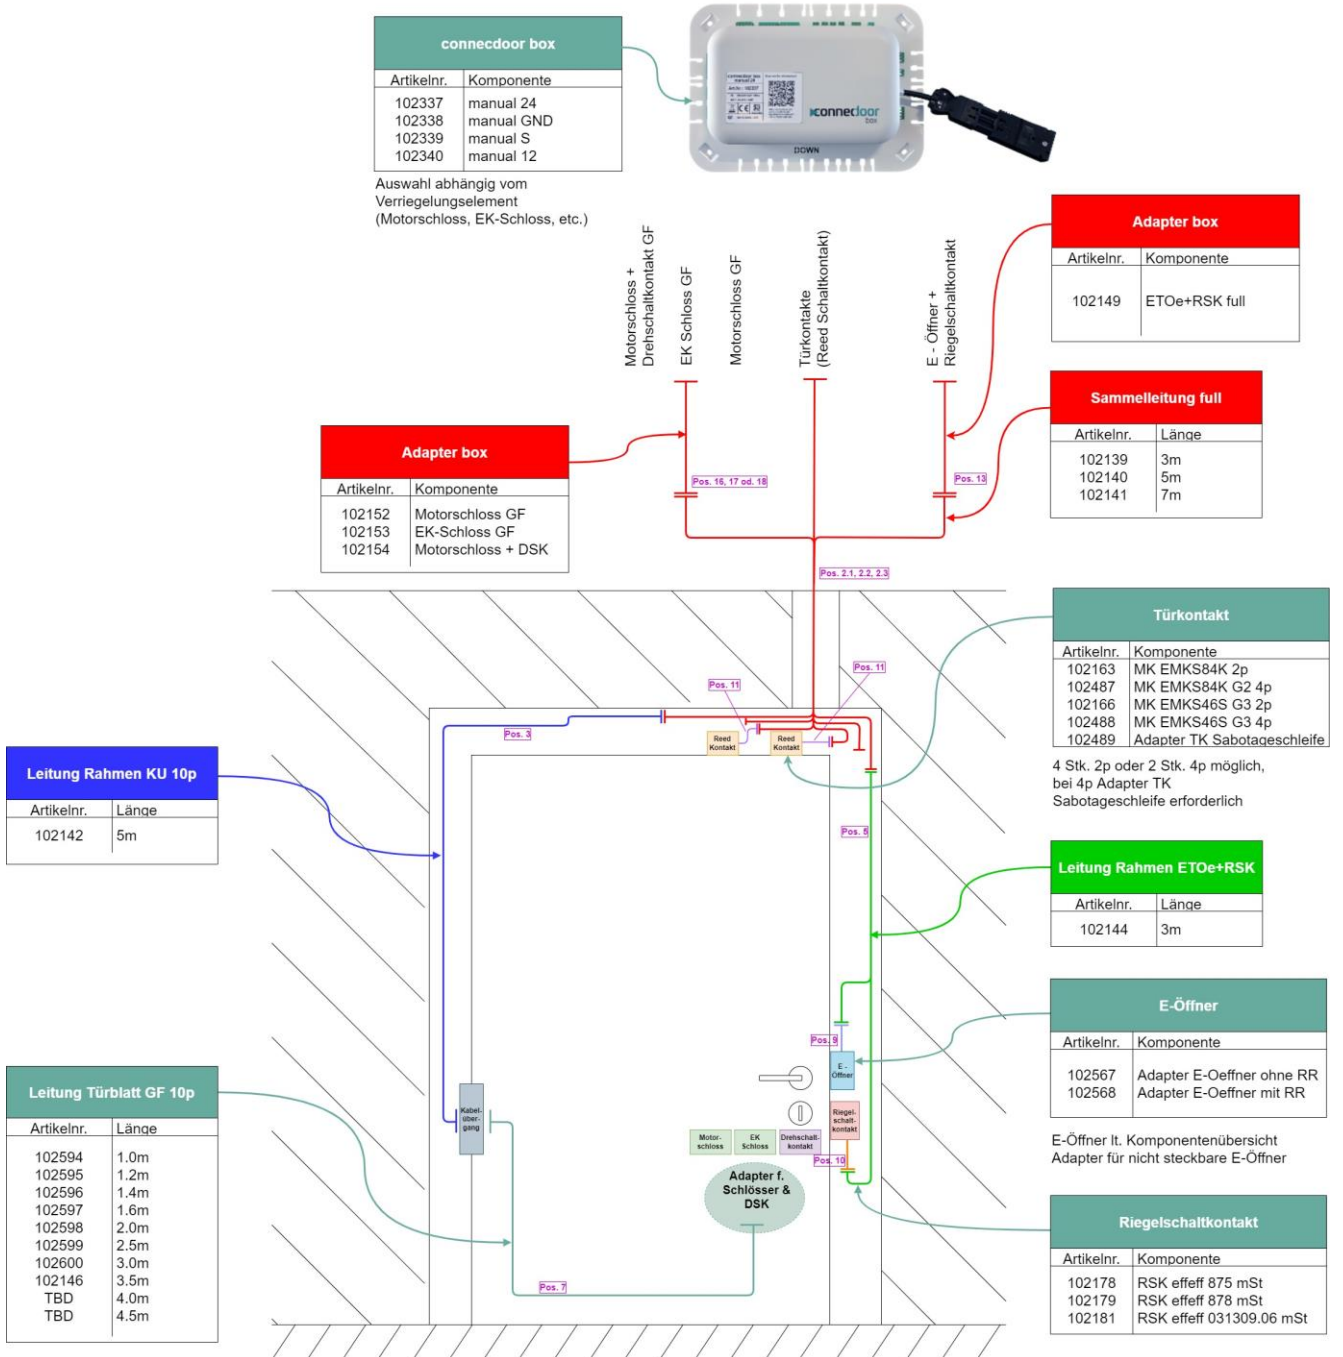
connecdoor box

| Artikelnr. | Komponente |
|---|---|
| 102337 | manual 24 |
| 102338 | manual GND |
| 102339 | manual S |
| 102340 | manual 12 |

Auswahl abhängig vom Verriegelungselement (Motorschloss, EK-Schloss, etc.)

connecdoor box

DOWN

Motorschloss + Drehschaltkontakt GF

EK Schloss GF

Motorschloss GF

Türkontakte (Reed Schaltkontakt)

E - Öffner + Riegelschaltkontakt

Adapter box

| Artikelnr. | Komponente |
|---|---|
| 102149 | ETOe+RSK full |

Sammelleitung full

| Artikelnr. | Länge |
|---|---|
| 102139 | 3m |
| 102140 | 5m |
| 102141 | 7m |

Adapter box

| Artikelnr. | Komponente |
|---|---|
| 102152 | Motorschloss GF |
| 102153 | EK-Schloss GF |
| 102154 | Motorschloss + DSK |

Pos. 16, 17 od. 18

Pos. 13

Pos. 2.1, 2.2, 2.3

Türkontakt

| Artikelnr. | Komponente |
|---|---|
| 102163 | MK EMKS84K 2p |
| 102487 | MK EMKS84K G2 4p |
| 102166 | MK EMKS46S G3 2p |
| 102488 | MK EMKS46S G3 4p |
| 102489 | Adapter TK Sabotageschleife |

4 Stk. 2p oder 2 Stk. 4p möglich, bei 4p Adapter TK Sabotageschleife erforderlich

Pos. 11

Pos. 11

Pos. 3

Reed Kontakt

Reed Kontakt

Pos. 8

Leitung Rahmen KU 10p

| Artikelnr. | Länge |
|---|---|
| 102142 | 5m |

Leitung Rahmen ETOe+RSK

| Artikelnr. | Länge |
|---|---|
| 102144 | 3m |

E-Öffner

| Artikelnr. | Komponente |
|---|---|
| 102567 | Adapter E-Oeffner ohne RR |
| 102568 | Adapter E-Oeffner mit RR |

E-Öffner lt. Komponentenübersicht Adapter für nicht steckbare E-Öffner

Pos. 9

E - Öffner

Riegelschaltkontakt

Pos. 10

Motorschloss

EK Schloss

Drehschaltkontakt

Kabelübergang

Adapter f. Schlösser & DSK

Pos. 7

Leitung Türblatt GF 10p

| Artikelnr. | Länge |
|---|---|
| 102594 | 1.0m |
| 102595 | 1.2m |
| 102596 | 1.4m |
| 102597 | 1.6m |
| 102598 | 2.0m |
| 102599 | 2.5m |
| 102600 | 3.0m |
| 102146 | 3.5m |
| TBD | 4.0m |
| TBD | 4.5m |

Riegelschaltkontakt

| Artikelnr. | Komponente |
|---|---|
| 102178 | RSK effeff 875 mSt |
| 102179 | RSK effeff 878 mSt |
| 102181 | RSK effeff 031309.06 mSt |